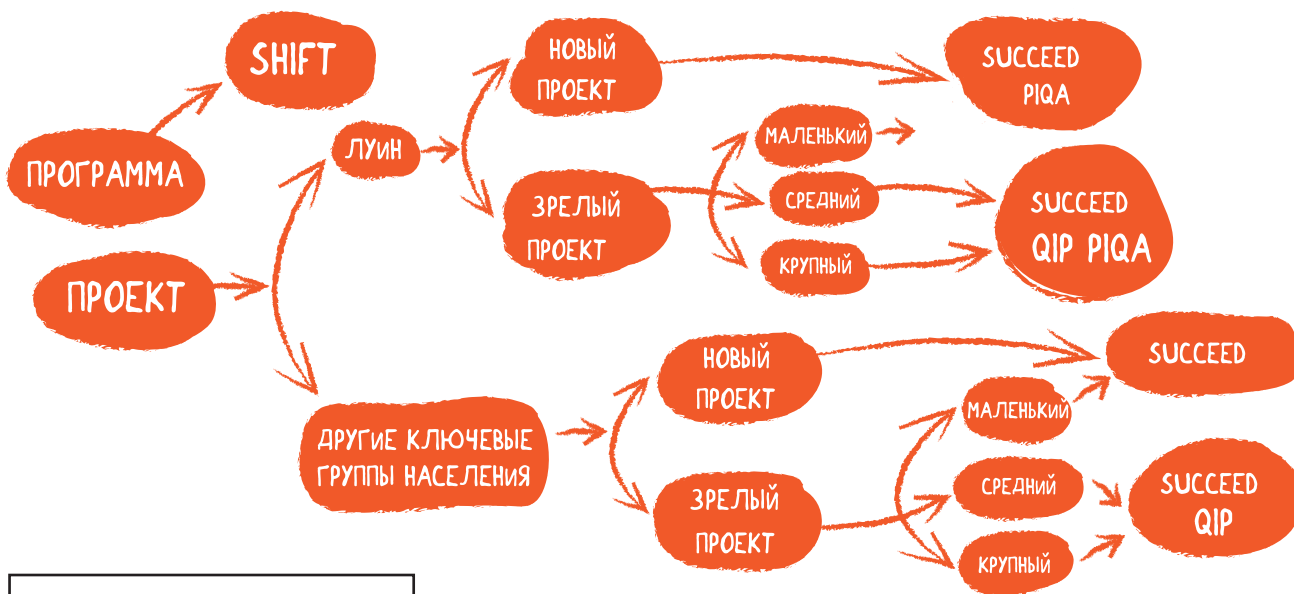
SHIFT

ПРОГРАММА

ПРОЕКТ

ЛУИН

НОВЫЙ ПРОЕКТ

ЗРЕЛЫЙ ПРОЕКТ

МАЛЕНЬКИЙ

СРЕДНИЙ

КРУПНЫЙ

SUCCEED PIQA

SUCCEED QIP PIQA

ДРУГИЕ КЛЮЧЕВЫЕ ГРУППЫ НАСЕЛЕНИЯ

НОВЫЙ ПРОЕКТ

ЗРЕЛЫЙ ПРОЕКТ

МАЛЕНЬКИЙ

СРЕДНИЙ

КРУПНЫЙ

SUCCEED

SUCCEED QIP